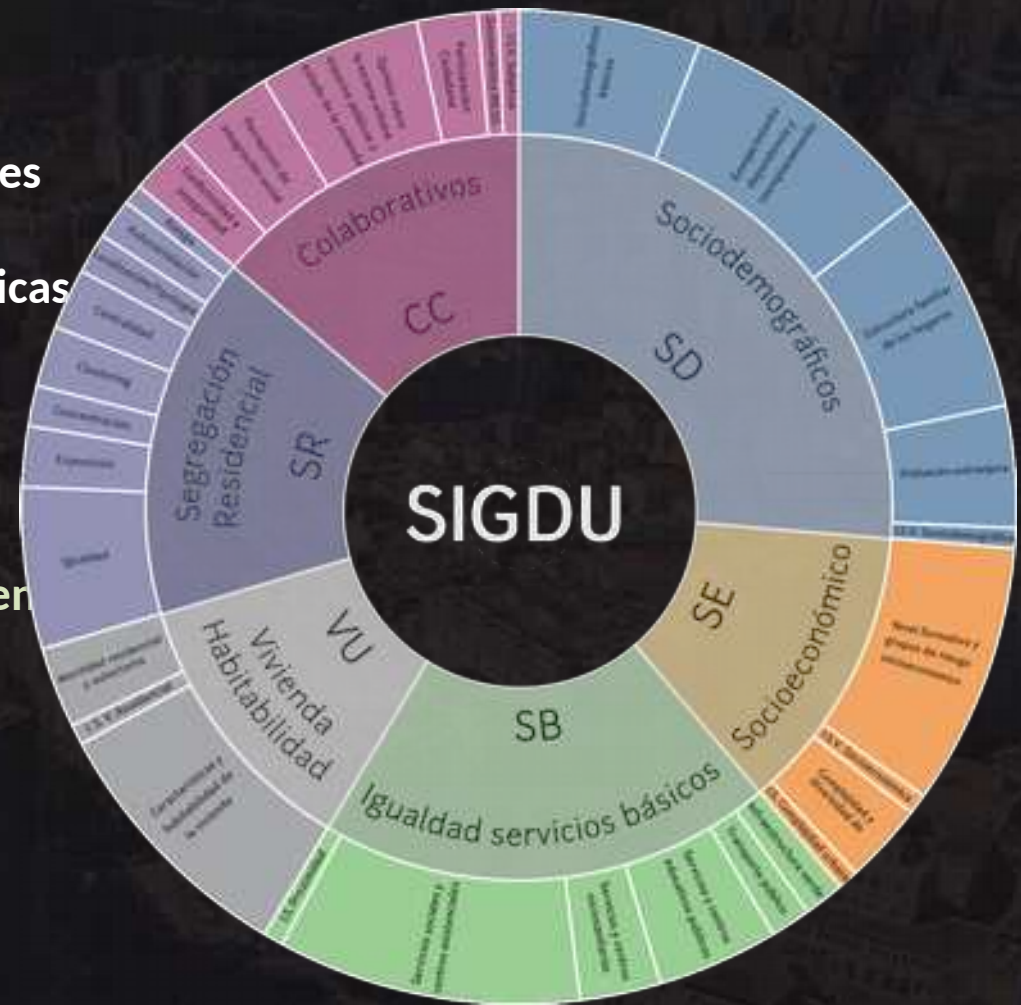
es

icas

en

SIGDU

CC
Colaborativos

SD
Sociodemográficos

SE
Socioeconómico

SB
Igualdad servicios básicos

VU
Vivienda
Habitabilidad

SR
Segregación
Residencial

Sociodemográficos básicos

Estructura familiar de los hogares

Población extranjera

Nivel formativo y grupos de riesgo socioeconómico

Servicios sociales y equipamientos

Servicios y centros educativos

Servicios y centros sanitarios públicos

Transporte público

S.S. Sociodemográfico

Características y habitabilidad de la vivienda

Movilidad residencial y estructura

Igualdad

Exposición

Concentración

Clustering

Centralidad

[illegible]

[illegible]